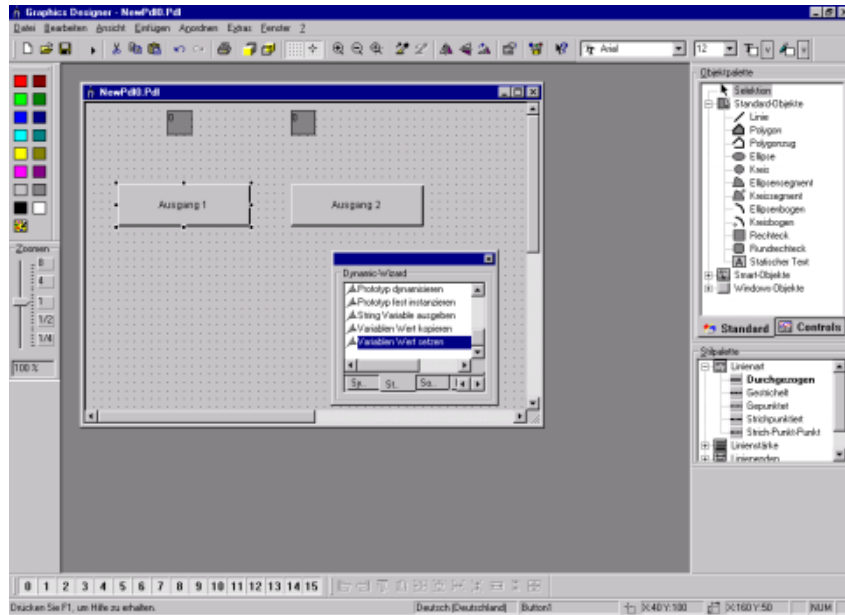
Graphics Designer - NewPdl0.Pdl
Datei Bearbeiten Ansicht Einfügen Anordnen Extras Fenster ?
Arial
12
NewPdl0.Pdl
0
0
Ausgang 1
Ausgang 2
Dynamic-Wizard
Prototyp dynamisieren
Prototyp fest instanzieren
String Variable ausgeben
Variablen Wert kopieren
Variablen Wert setzen
Sy...
St...
Sa...
Zoomen
8
4
2
1
1/2
1/4
100 %
Objektpalette
Selektion
Standard-Objekte
Linie
Polygon
Polygonzug
Ellipse
Kreis
Ellipsensegment
Kreissegment
Ellipsenbogen
Kreisbogen
Rechteck
Rundrechteck
Statischer Text
Smart-Objekte
Windows-Objekte
Standard
Controls
Stilpalette
Linienart
Durchgezogen
Gestichelt
Gepunktet
Strichpunktiert
Strich-Punkt-Punkt
Linienstärke
Linienenden
0 1 2 3 4 5 6 7 8 9 10 11 12 13 14 15
Drücken Sie F1, um Hilfe zu erhalten.
Deutsch (Deutschland)
Button1
X:40 Y:100
X:160 Y:50
NUM